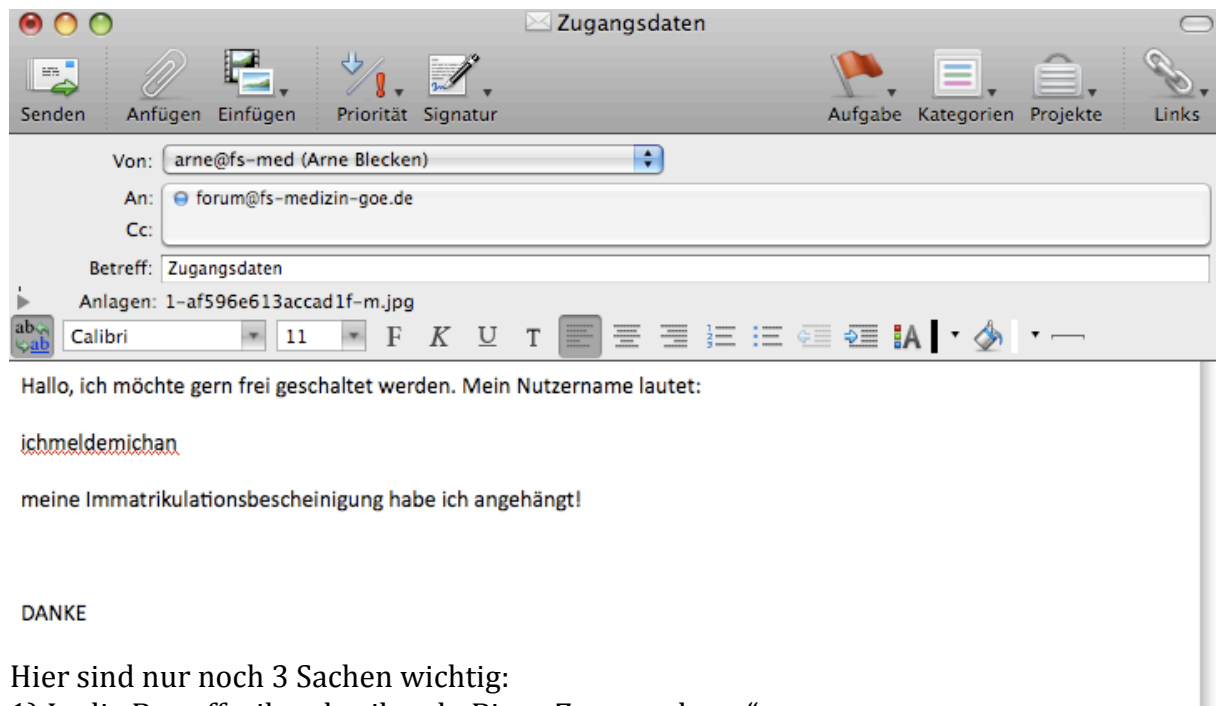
Zugangsdaten

Senden Anfügen Einfügen Priorität Signatur Aufgabe Kategorien Projekte Links

Von: arne@fs-med (Arne Blecken)
An: forum@fs-medizin-goe.de
Cc:
Betreff: Zugangsdaten
Anlagen: 1-af596e613accad1f-m.jpg

Calibri 11 F K U T

Hallo, ich möchte gern frei geschaltet werden. Mein Nutzername lautet:

ichmeldemichan

meine Immatrikulationsbescheinigung habe ich angehängt!

DANKE

Hier sind nur noch 3 Sachen wichtig:
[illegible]